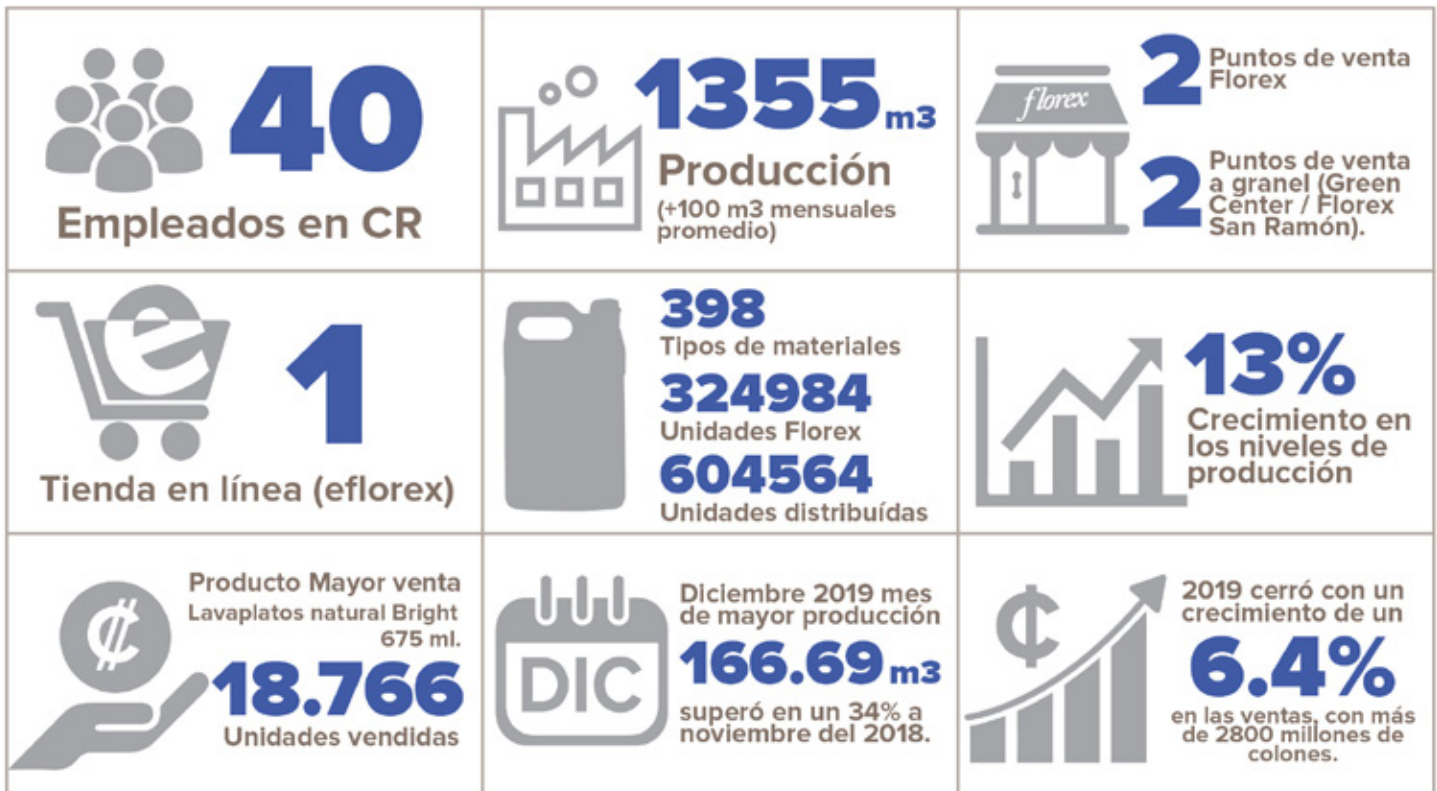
40
Empleados en CR

1355 m3
Producción
(+100 m3 mensuales promedio)

florex
2 Puntos de venta Florex
2 Puntos de venta a granel (Green Center / Florex San Ramón).

e
1
Tienda en línea (eflorex)

398
Tipos de materiales
324984
Unidades Florex
604564
Unidades distribuídas

13%
Crecimiento en los niveles de producción

₡
Producto Mayor venta
Lavaplatos natural Bright 675 ml.
18.766
Unidades vendidas

DIC
Diciembre 2019 mes de mayor producción
166.69 m3
superó en un 34% a noviembre del 2018.

₡
2019 cerró con un crecimiento de un
6.4%
en las ventas, con más de 2800 millones de colones.